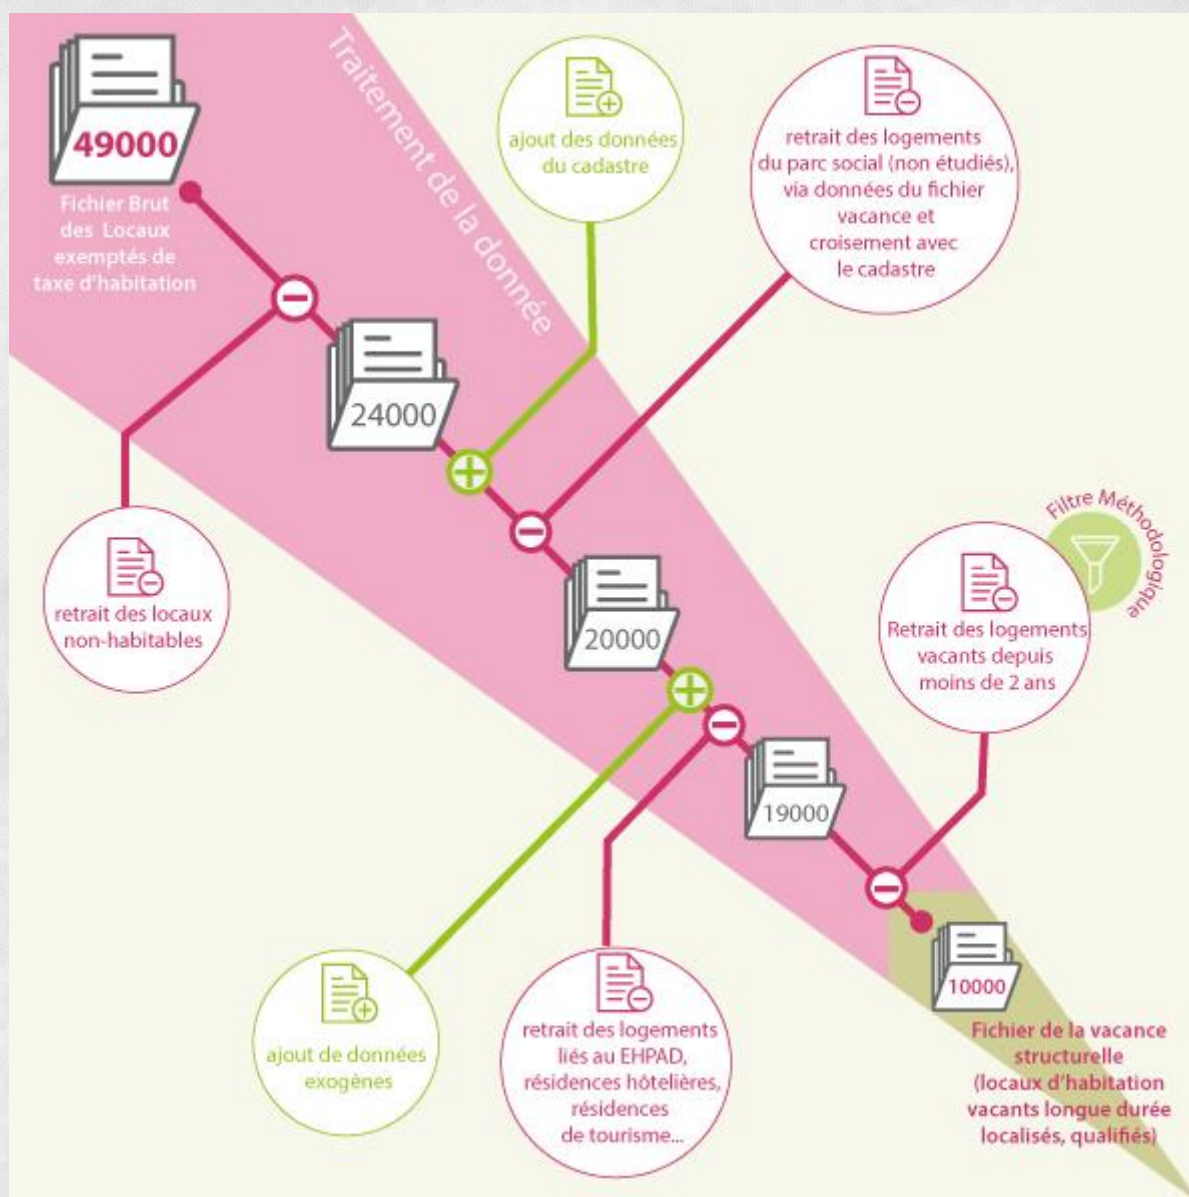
49000

Fichier Brut des Locaux exemptés de taxe d'habitation

Traitement de la donnée

ajout des données du cadastre

retrait des logements du parc social (non étudiés), via données du fichier vacance et croisement avec le cadastre

24000

retrait des locaux non-habitables

20000

Filtre Méthodologique

Retrait des logements vacants depuis moins de 2 ans

19000

10000

Fichier de la vacance structurelle (locaux d'habitation vacants longue durée localisés, qualifiés)

ajout de données exogènes

retrait des logements liés au EHPAD, résidences hôtelières, résidences de tourisme...